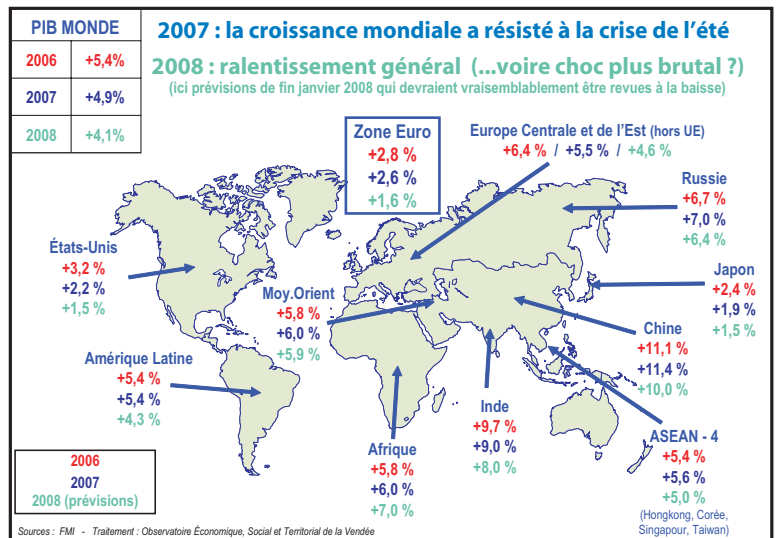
| PIB MONDE | |
|---|---|
| 2006 | +5,4% |
| 2007 | +4,9% |
| 2008 | +4,1% |

2007 : la croissance mondiale a résisté à la crise de l'été

2008 : ralentissement général (...voire choc plus brutal ?)

(ici prévisions de fin janvier 2008 qui devraient vraisemblablement être revues à la baisse)

Zone Euro
+2,8 %
+2,6 %
+1,6 %

Europe Centrale et de l'Est (hors UE)
+6,4 % / +5,5 % / +4,6 %

Russie
+6,7 %
+7,0 %
+6,4 %

États-Unis
+3,2 %
+2,2 %
+1,5 %

Japon
+2,4 %
+1,9 %
+1,5 %

Moy.Orient
+5,8 %
+6,0 %
+5,9 %

Chine
+11,1 %
+11,4 %
+10,0 %

Amérique Latine
+5,4 %
+5,4 %
+4,3 %

Inde
+9,7 %
+9,0 %
+8,0 %

ASEAN - 4
+5,4 %
+5,6 %
+5,0 %
(Hongkong, Corée, Singapour, Taiwan)

Afrique
+5,8 %
+6,0 %
+7,0 %

2006
2007
2008 (prévisions)

Sources : FMI - Traitement : Observatoire Économique, Social et Territorial de la Vendée